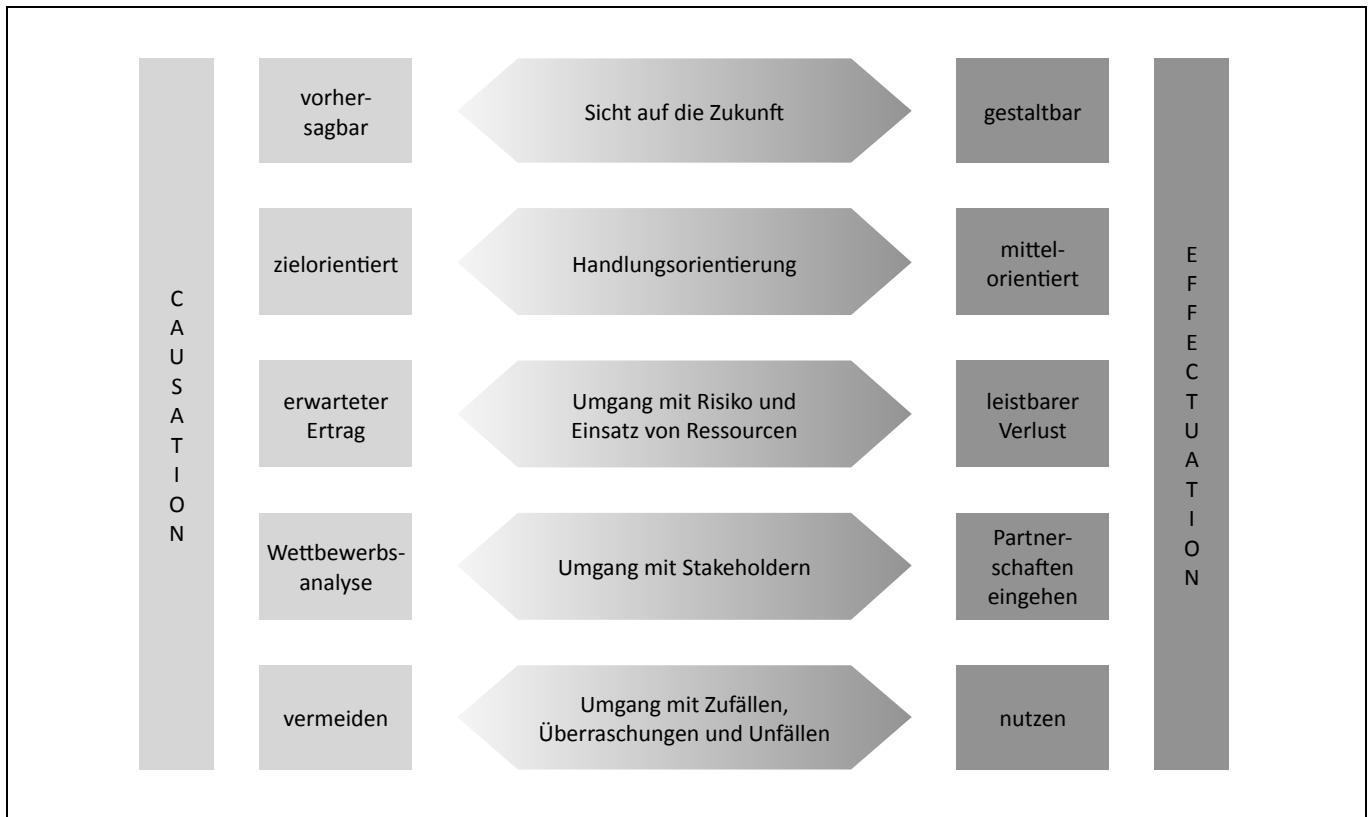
C A U S A T I O N

vorhersagbar | Sicht auf die Zukunft | gestaltbar

zielorientiert | Handlungsorientierung | mittelorientiert

erwarteter Ertrag | Umgang mit Risiko und Einsatz von Ressourcen | leistbarer Verlust

Wettbewerbsanalyse | Umgang mit Stakeholdern | Partnerschaften eingehen

vermeiden | Umgang mit Zufällen, Überraschungen und Unfällen | nutzen

E F F E C T U A T I O N